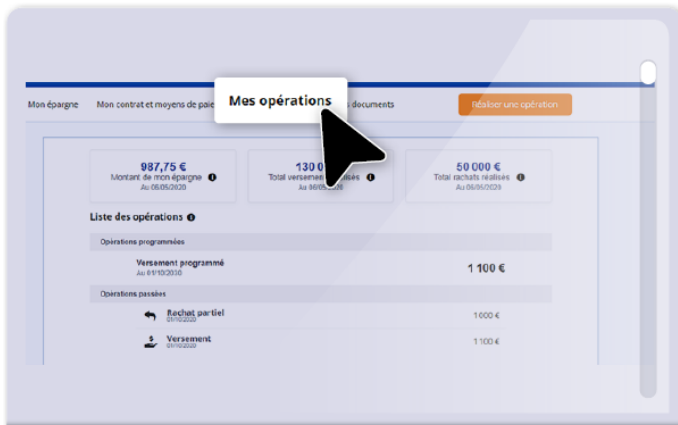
Mon épargne
Mon contrat et moyens de pai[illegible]
Mes opérations
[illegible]s documents
Réaliser une opération

987,75 €
Montant de mon épargne
Au 06/05/2020

130 0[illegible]
Total versemen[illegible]alisés
Au 06/0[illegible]020

50 000 €
Total rachats réalisés
Au 06/05/2020

Liste des opérations

Opérations programmées

Versement programmé
Au 01/10/2020
1 100 €

Opérations passées

Rachat partiel
01/10/2020
1000 €

Versement
01/10/2020
1100 €